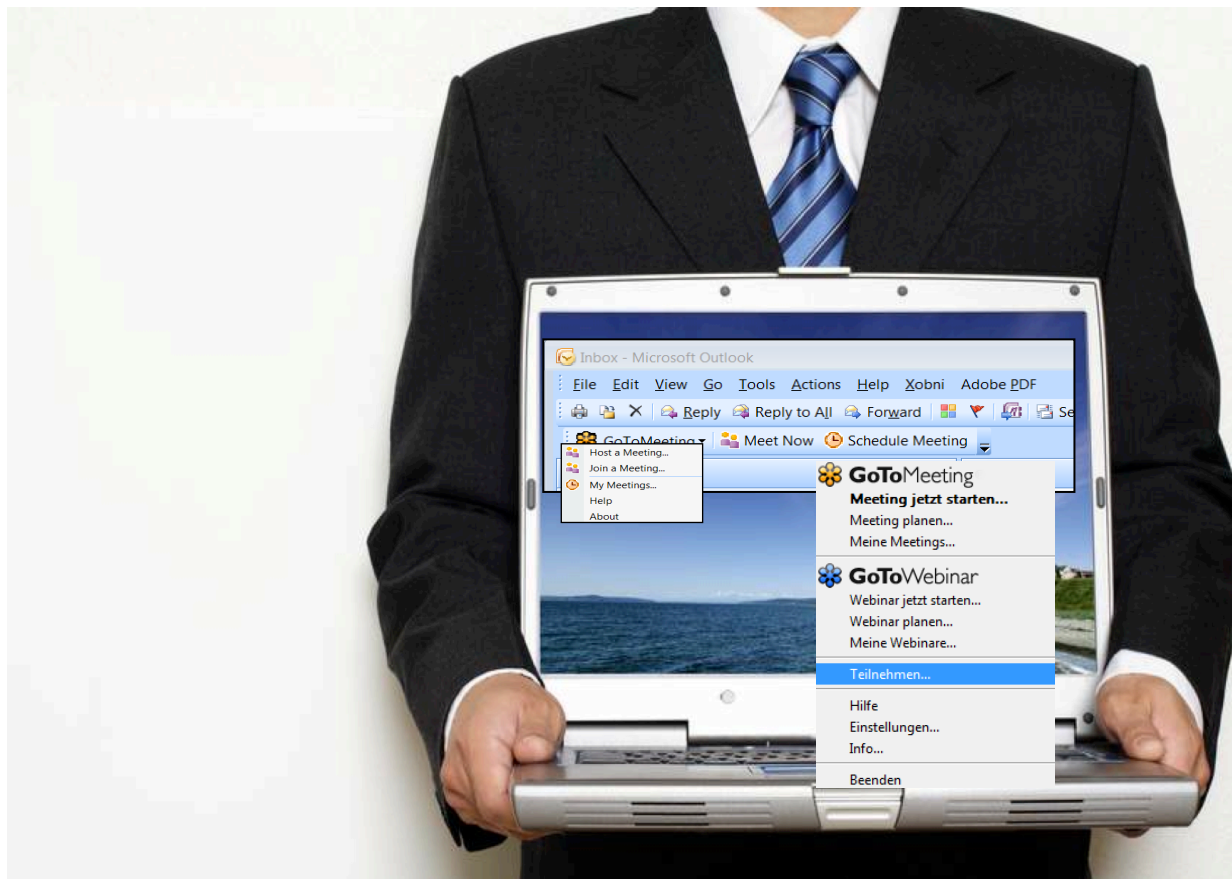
Inbox - Microsoft Outlook

File Edit View Go Tools Actions Help Xobni Adobe PDF

Reply Reply to All Forward Se

GoToMeeting Meet Now Schedule Meeting

Host a Meeting...
Join a Meeting...
My Meetings...
Help
About

GoToMeeting
Meeting jetzt starten...
Meeting planen...
Meine Meetings...

GoToWebinar
Webinar jetzt starten...
Webinar planen...
Meine Webinare...

Teilnehmen...

Hilfe
Einstellungen...
Info...

Beenden